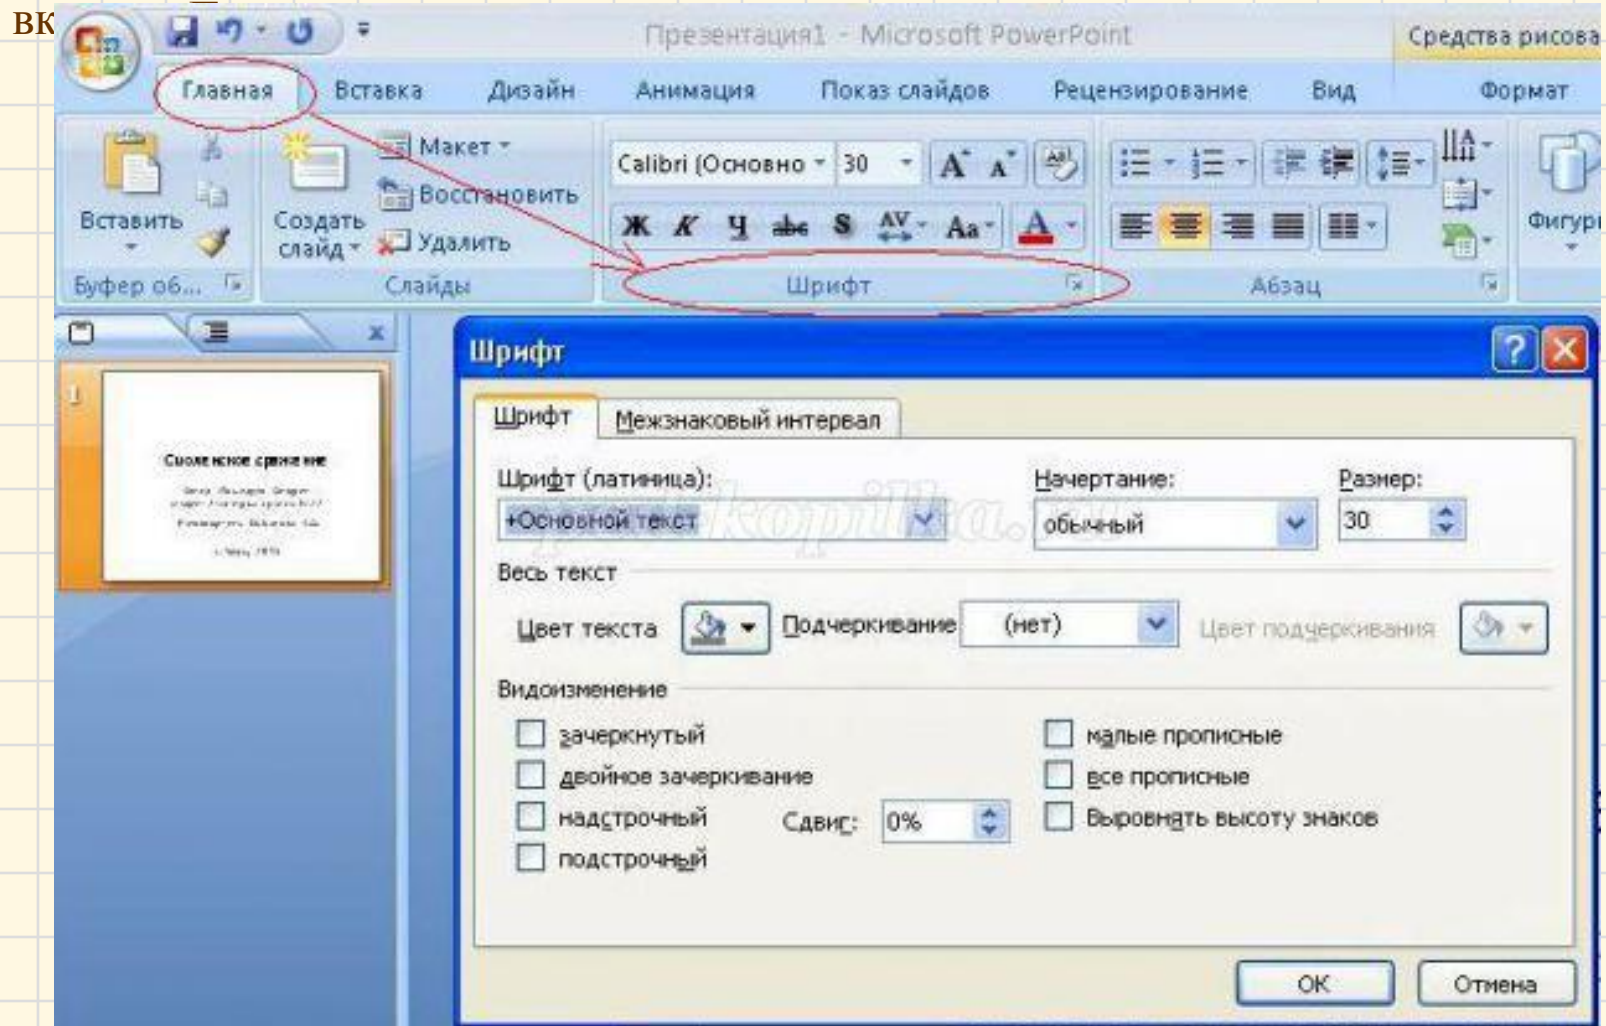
ВК

Презентация1 - Microsoft PowerPoint

Средства рисова

Главная Вставка Дизайн Анимация Показ слайдов Рецензирование Вид Формат

Вставить

Создать слайд

Макет

Восстановить

Удалить

Calibri (Основно 30

Ж К Ч abc S AV Aa A

Фигуры

Буфер об... Слайды Шрифт Абзац

1

Шрифт

Шрифт Межзнаковый интервал

Шрифт (латиница):

+Основной текст

Начертание:

обычный

Размер:

30

Весь текст

Цвет текста

Подчеркивание (нет)

Цвет подчеркивания

Видоизменение

зачеркнутый

двойное зачеркивание

надстрочный

Сдвиг: 0%

подстрочный

малые прописные

все прописные

Выровнять высоту знаков

ОК Отмена